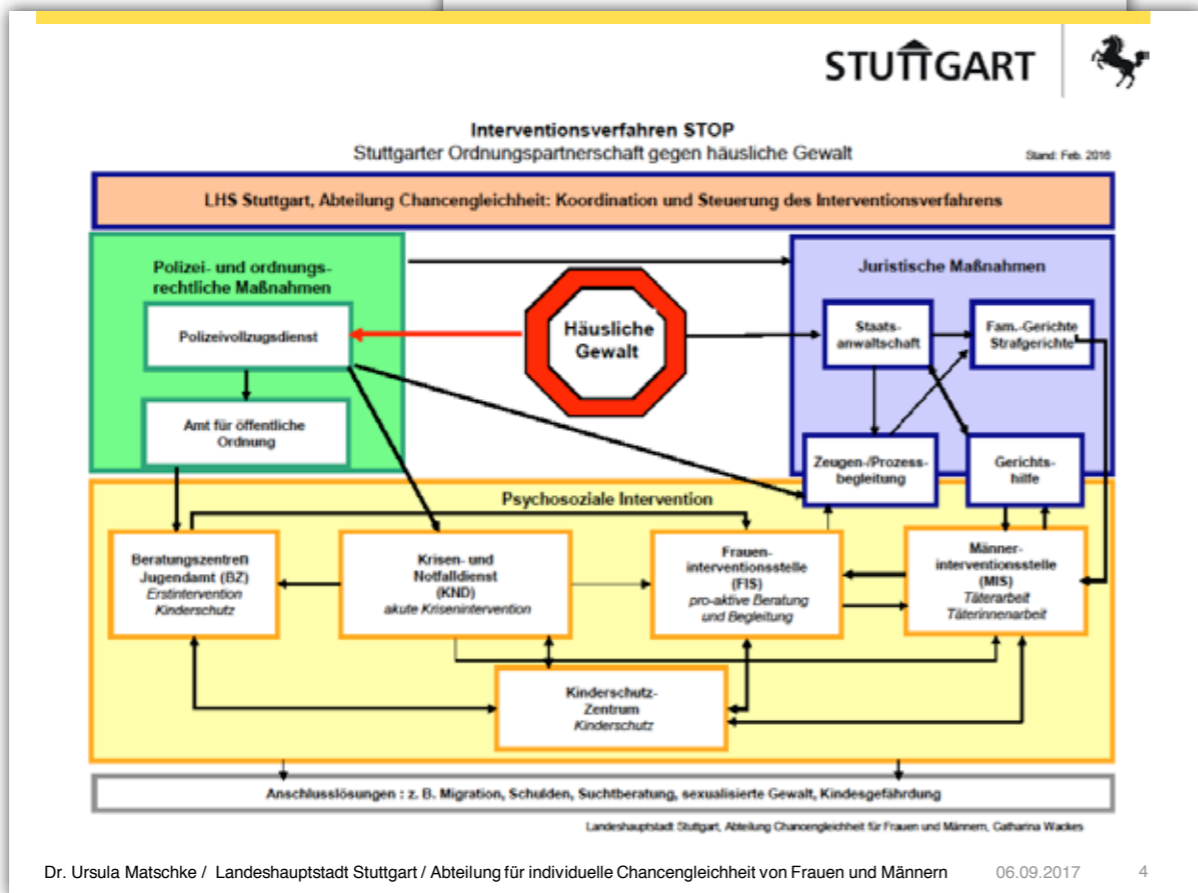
STUTTGART

Interventionsverfahren STOP
Stuttgarter Ordnungspartnerschaft gegen häusliche Gewalt

Stand: Feb. 2016

LHS Stuttgart, Abteilung Chancengleichheit: Koordination und Steuerung des Interventionsverfahrens

Polizei- und ordnungsrechtliche Maßnahmen

Polizeivollzugsdienst

Amt für öffentliche Ordnung

Häusliche Gewalt

Juristische Maßnahmen

Staatsanwaltschaft

Fam.-Gerichte Strafgerichte

Zeugen-/Prozessbegleitung

Gerichtshilfe

Psychosoziale Intervention

Beratungszentren Jugendamt (BZ) *Erstintervention Kinderschutz*

Krisen- und Notfalldienst (KND) *akute Krisenintervention*

Fraueninterventionsstelle (FIS) *pro-aktive Beratung und Begleitung*

Männerinterventionsstelle (MIS) *Täterarbeit Täterinnenarbeit*

Kinderschutz-Zentrum *Kinderschutz*

Anschlusslösungen : z. B. Migration, Schulden, Suchtberatung, sexualisierte Gewalt, Kindesgefährdung

Landeshauptstadt Stuttgart, Abteilung Chancengleichheit für Frauen und Männern, Catharina Wackes

Dr. Ursula Matschke / Landeshauptstadt Stuttgart / Abteilung für individuelle Chancengleichheit von Frauen und Männern 06.09.2017 4